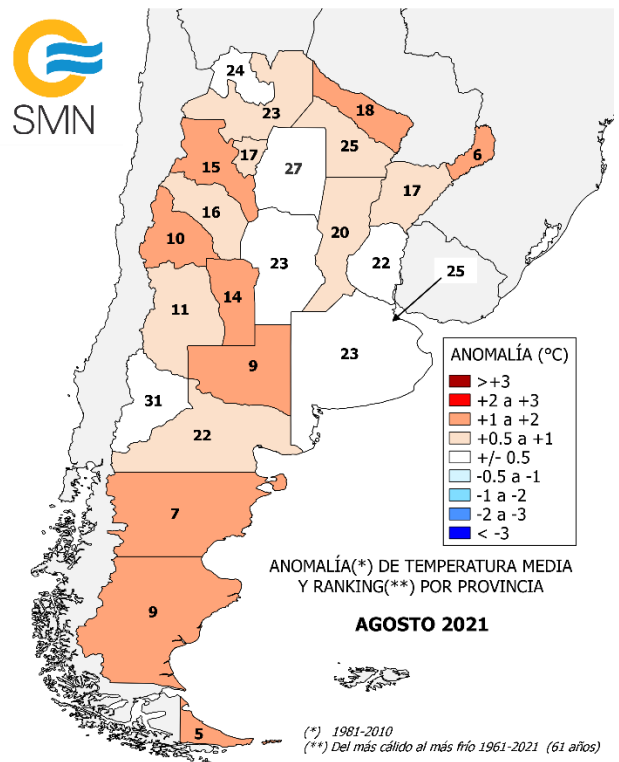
SMN

24
23
18
17
15
27
25
6
17
16
10
20
23
22
25
14
11
23
9
31
22
7
9
5

ANOMALÍA (°C)
>+3
+2 a +3
+1 a +2
+0.5 a +1
+/- 0.5
-0.5 a -1
-1 a -2
-2 a -3
< -3

ANOMALÍA(*) DE TEMPERATURA MEDIA Y RANKING(**) POR PROVINCIA

AGOSTO 2021

(*) 1981-2010
(**) Del más cálido al más frío 1961-2021 (61 años)